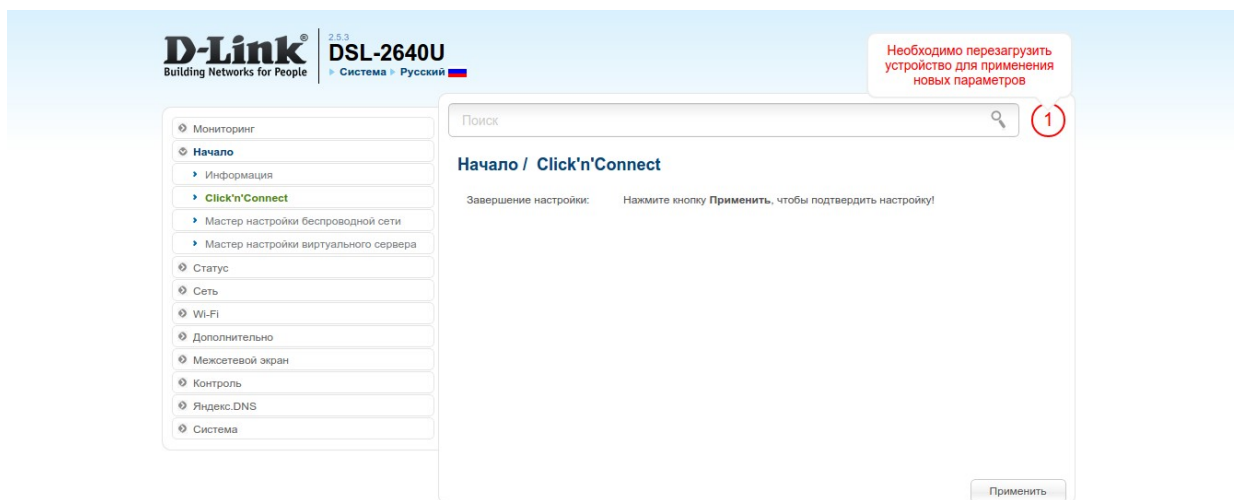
D-Link®
Building Networks for People

2.5.3
DSL-2640U
Система ▸ Русский

Необходимо перезагрузить устройство для применения новых параметров

Поиск

1

Мониторинг
Начало
Информация
Click'n'Connect
Мастер настройки беспроводной сети
Мастер настройки виртуального сервера
Статус
Сеть
Wi-Fi
Дополнительно
Межсетевой экран
Контроль
Яндекс.DNS
Система

Начало / Click'n'Connect

Завершение настройки: Нажмите кнопку **Применить**, чтобы подтвердить настройку!

Применить